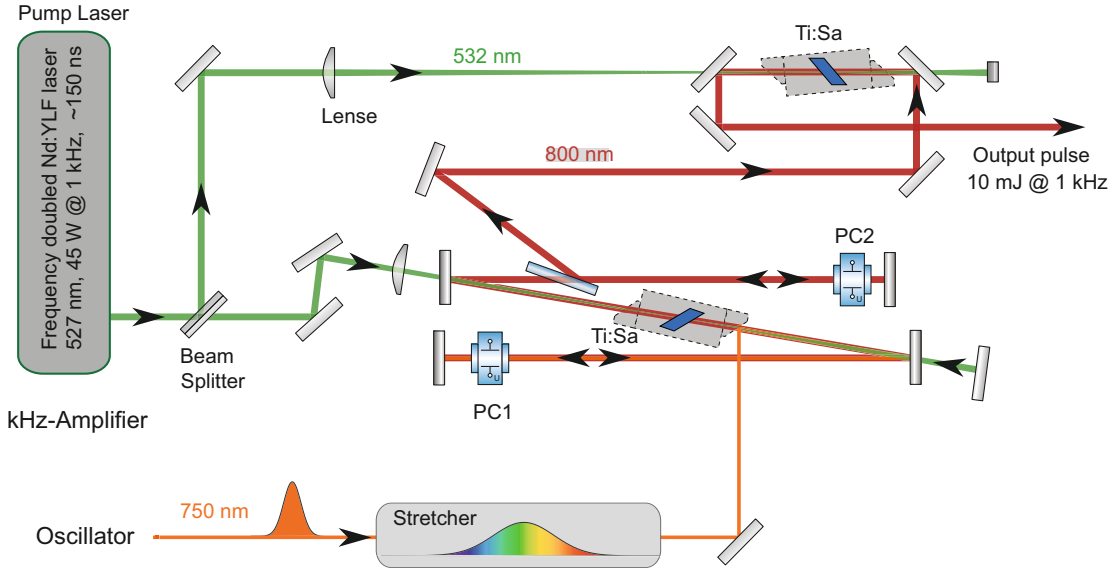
Pump Laser

Frequency doubled Nd:YLF laser
527 nm, 45 W @ 1 kHz, ~150 ns

Lense

532 nm

Ti:Sa

Output pulse
10 mJ @ 1 kHz

800 nm

PC2

Beam
Splitter

Ti:Sa

PC1

kHz-Amplifier

750 nm

Oscillator

Stretcher